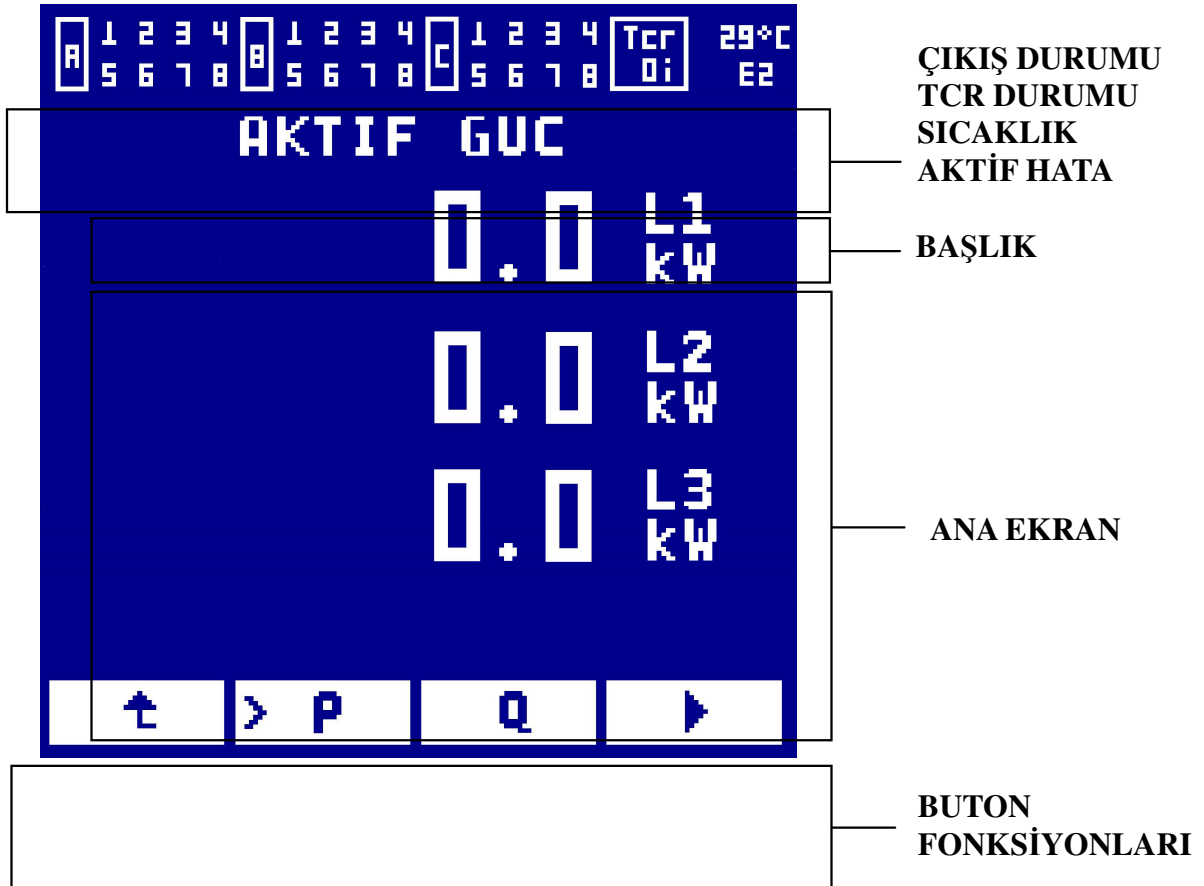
A 1 2 3 4 5 6 7 8 B 1 2 3 4 5 6 7 8 C 1 2 3 4 5 6 7 8 Tcr Oi 29°C E2

AKTIF GUC

0.0 L1 kW

0.0 L2 kW

0.0 L3 kW

> P Q

ÇIKIŞ DURUMU
TCR DURUMU
SICAKLIK
AKTİF HATA

BAŞLIK

ANA EKRAN

BUTON FONKSİYONLARI